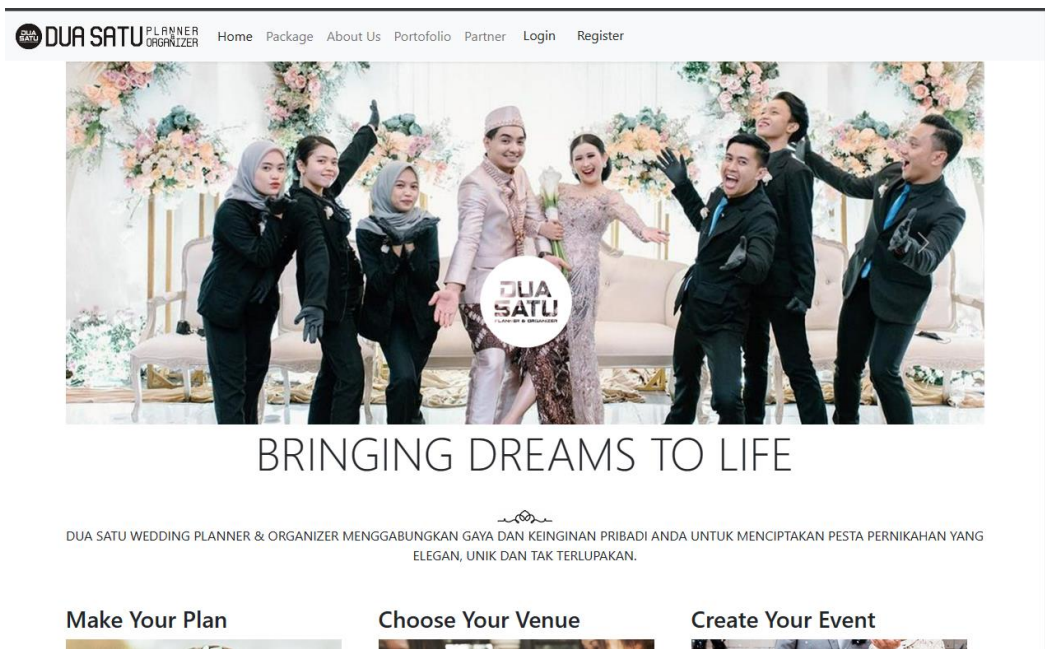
DUA SATU DUA SATU PLANNER & ORGANIZER Home Package About Us Portofolio Partner Login Register

DUA SATU PLANNER & ORGANIZER

BRINGING DREAMS TO LIFE

DUA SATU WEDDING PLANNER & ORGANIZER MENGGABUNGKAN GAYA DAN KEINGINAN PRIBADI ANDA UNTUK MENCIPTAKAN PESTA PERNIKAHAN YANG ELEGAN, UNIK DAN TAK TERLUPAKAN.

Make Your Plan

Choose Your Venue

Create Your Event